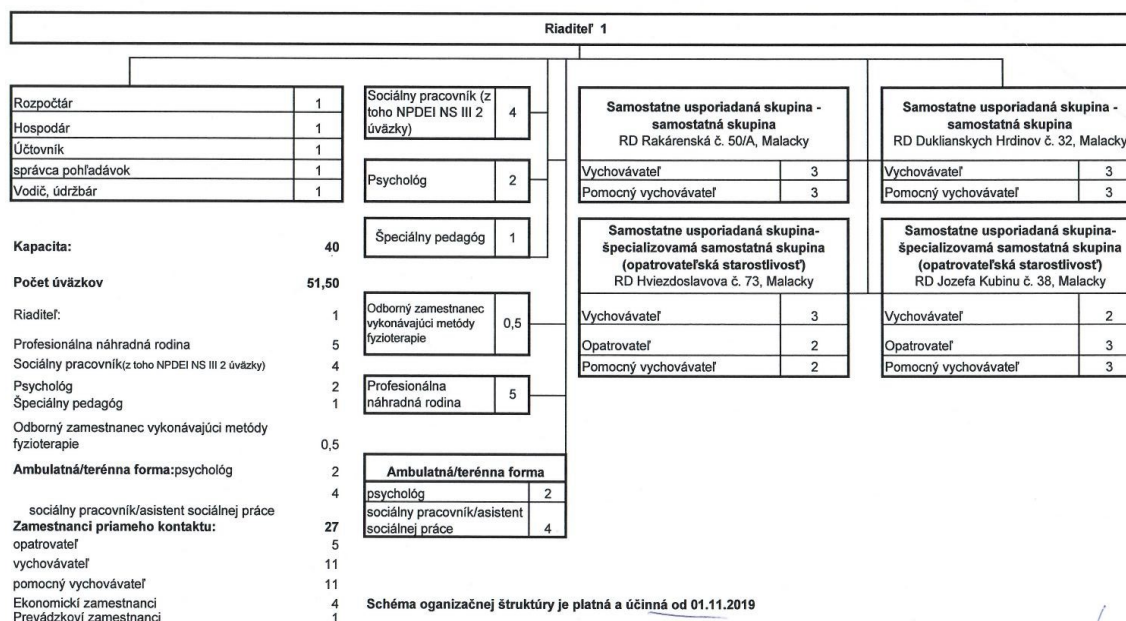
Riaditeľ 1

| Rozpočtár | 1 |
|---|---|
| Hospodár | 1 |
| Účtovník | 1 |
| správca pohľadávok | 1 |
| Vodič, údržbár | 1 |

Kapacita: 40

Počet úväzkov 51,50

Riaditeľ: 1

Profesionálna náhradná rodina 5

Sociálny pracovník(z toho NPDEI NS III 2 úväzky) 4

Psychológ 2

Špeciálny pedagóg 1

Odborný zamestnanec vykonávajúci metódy fyzioterapie 0,5

Ambulatná/terénna forma:psychológ 2

sociálny pracovník/asistent sociálnej práce 4

Zamestnanci priameho kontaktu: 27

opatrovateľ 5

vychovávateľ 11

pomocný vychovávateľ 11

Ekonomickí zamestnanci 4

Prevádzkoví zamestnanci 1

| Sociálny pracovník (z toho NPDEI NS III 2 úväzky) | 4 |
|---|---|

| Psychológ | 2 |
|---|---|

| Špeciálny pedagóg | 1 |
|---|---|

| Odborný zamestnanec vykonávajúci metódy fyzioterapie | 0,5 |
|---|---|

| Profesionálna náhradná rodina | 5 |
|---|---|

| Ambulatná/terénna forma | |
|---|---|
| psychológ | 2 |
| sociálny pracovník/asistent sociálnej práce | 4 |

Samostatne usporiadaná skupina - samostatná skupina
RD Rakárenská č. 50/A, Malacky

| Vychovávateľ | 3 |
|---|---|
| Pomocný vychovávateľ | 3 |

Samostatne usporiadaná skupina-špecializovamá samostatná skupina (opatrovateľská starostlivosť)
RD Hviezdoslavova č. 73, Malacky

| Vychovávateľ | 3 |
|---|---|
| Opatrovateľ | 2 |
| Pomocný vychovávateľ | 2 |

Samostatne usporiadaná skupina - samostatná skupina
RD Duklianskych Hrdinov č. 32, Malacky

| Vychovávateľ | 3 |
|---|---|
| Pomocný vychovávateľ | 3 |

Samostatne usporiadaná skupina-špecializovamá samostatná skupina (opatrovateľská starostlivosť)
RD Jozefa Kubinu č. 38, Malacky

| Vychovávateľ | 2 |
|---|---|
| Opatrovateľ | 3 |
| Pomocný vychovávateľ | 3 |

Schéma oganizačnej štruktúry je platná a účinná od 01.11.2019